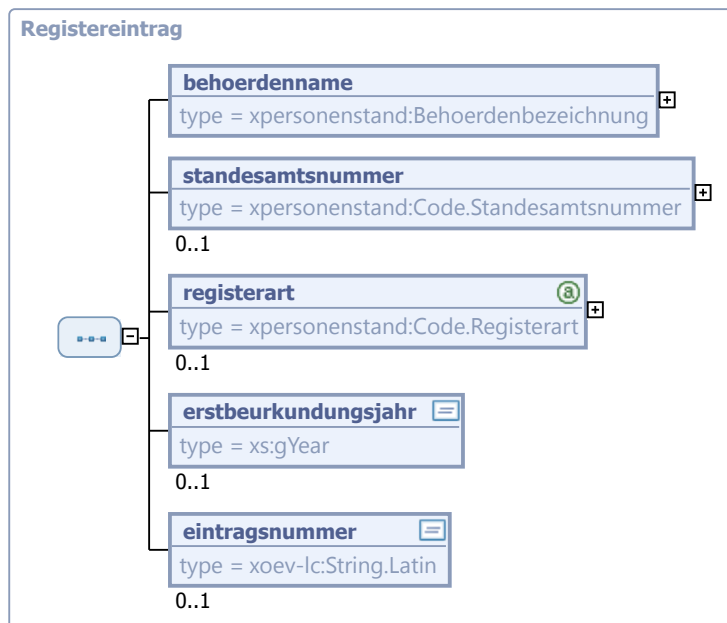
Registereintrag

behoerdenname
type = xpersonenstand:Behoerdenbezeichnung

standesamtsnummer
type = xpersonenstand:Code.Standesamtsnummer
0..1

registerart
type = xpersonenstand:Code.Registerart
0..1

erstbeurkundungsjahr
type = xs:gYear
0..1

eintragsnummer
type = xoev-lc:String.Latin
0..1